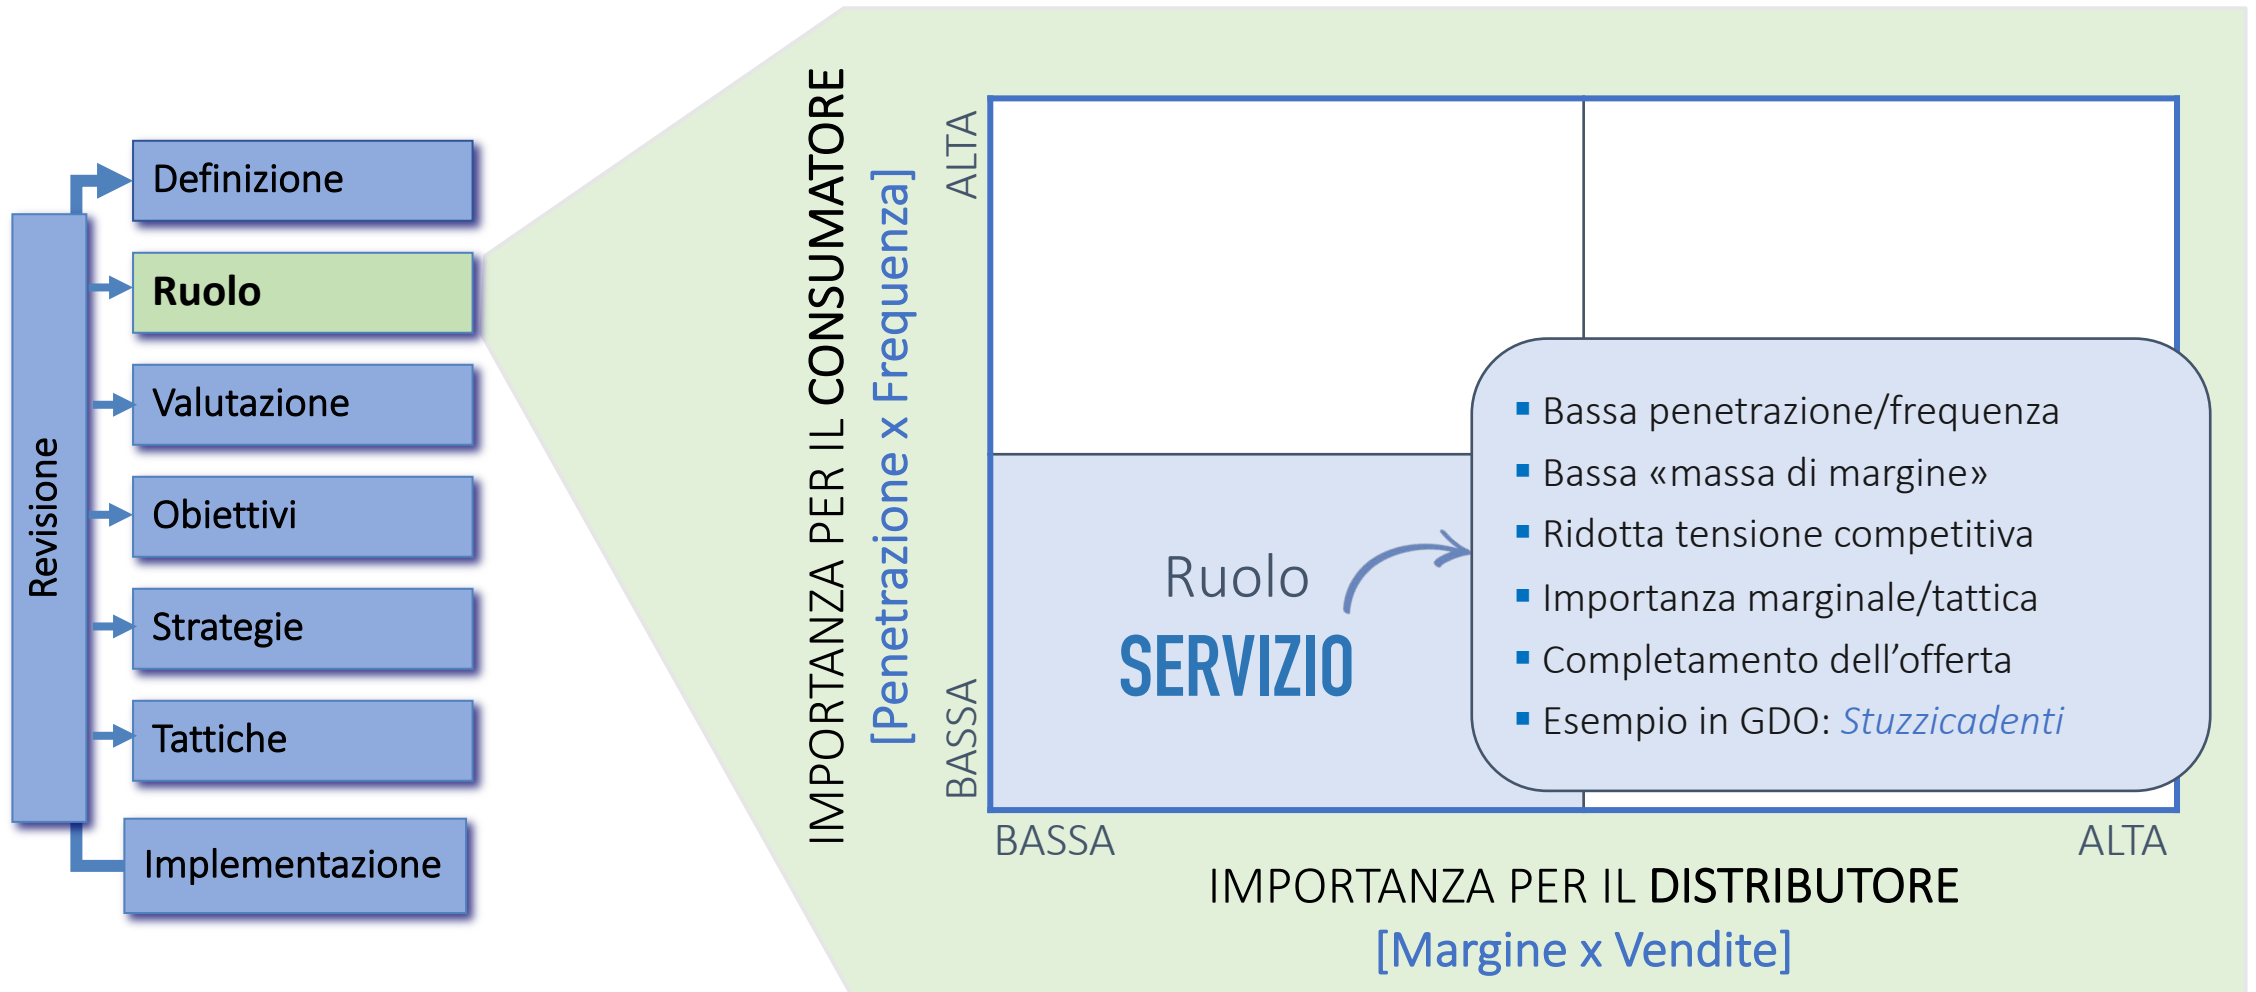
Revisione

Definizione

Ruolo

Valutazione

Obiettivi

Strategie

Tattiche

Implementazione

IMPORTANZA PER IL CONSUMATORE
[Penetrazione x Frequenza]

ALTA

BASSA

Ruolo
SERVIZIO

▪ Bassa penetrazione/frequenza
▪ Bassa «massa di margine»
▪ Ridotta tensione competitiva
▪ Importanza marginale/tattica
▪ Completamento dell’offerta
▪ Esempio in GDO: *Stuzzicadenti*

BASSA

ALTA

IMPORTANZA PER IL DISTRIBUTORE
[Margine x Vendite]